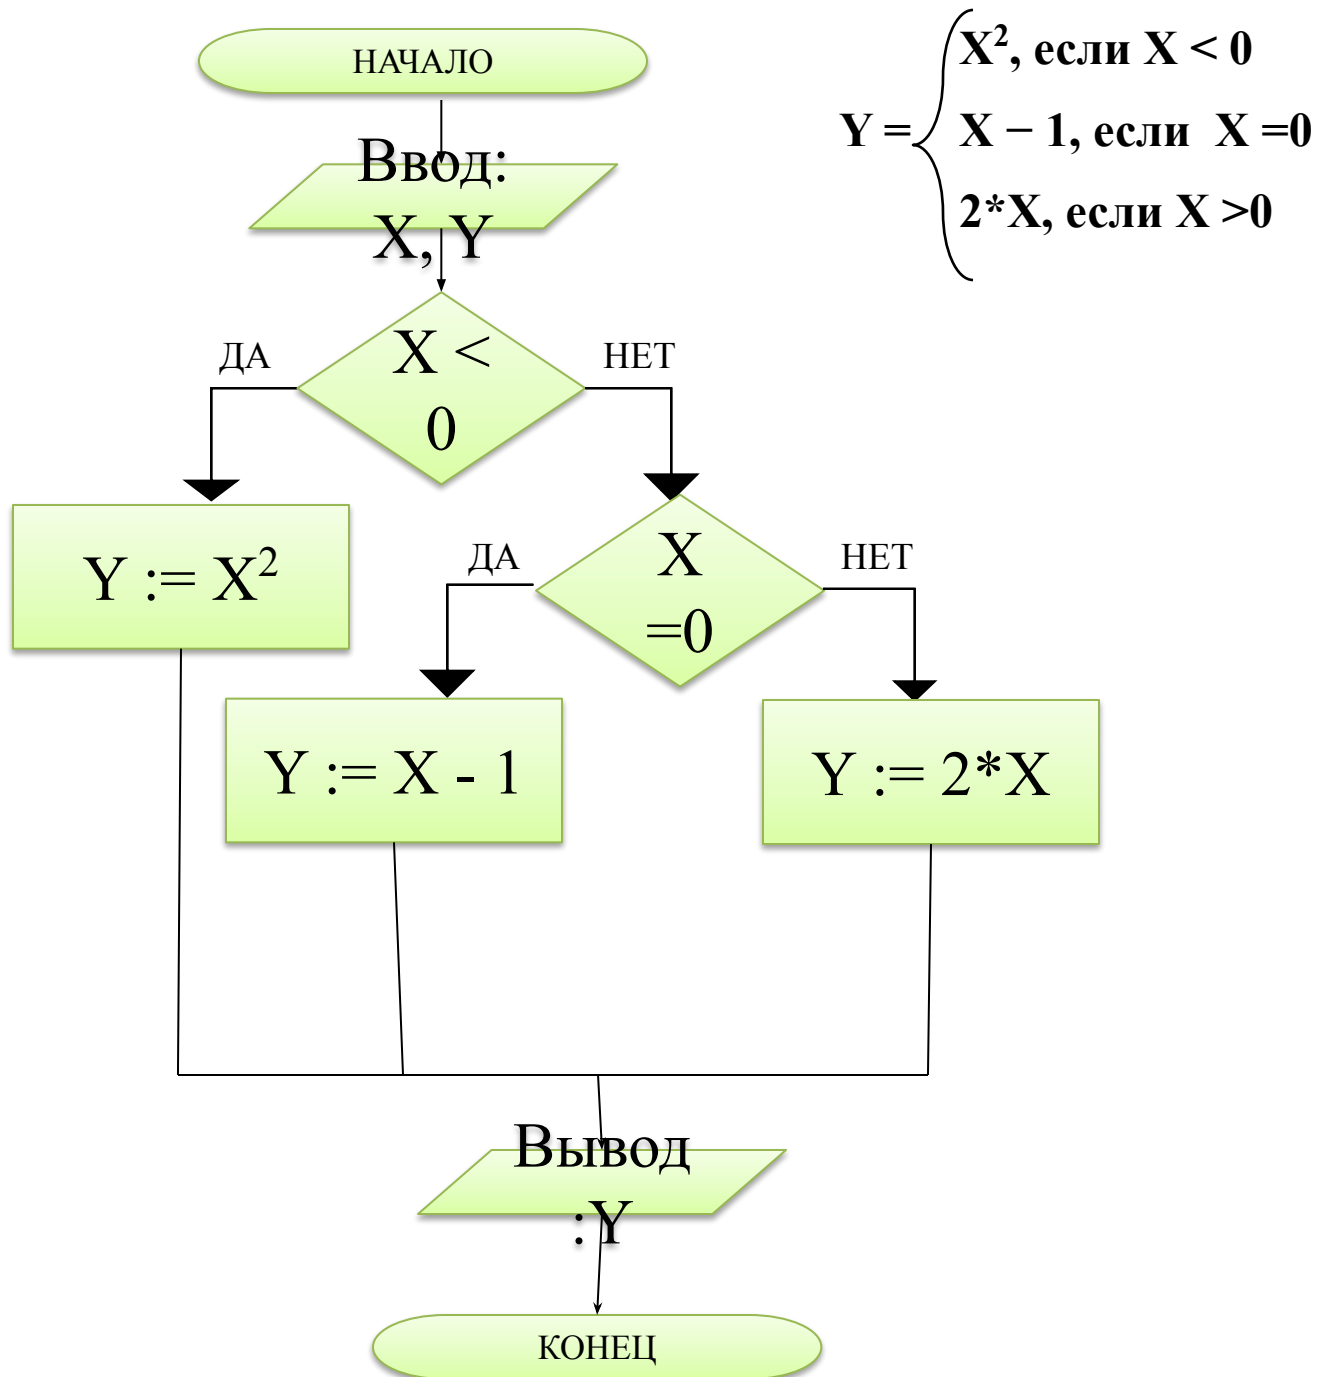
НАЧАЛО

$Y = \begin{cases} X^2, \text{ если } X < 0 \\ X - 1, \text{ если } X = 0 \\ 2*X, \text{ если } X > 0 \end{cases}$

Ввод: X, Y

X < 0

ДА

НЕТ

$Y := X^2$

X =0

ДА

НЕТ

Y := X - 1

Y := 2*X

Вывод :Y

КОНЕЦ